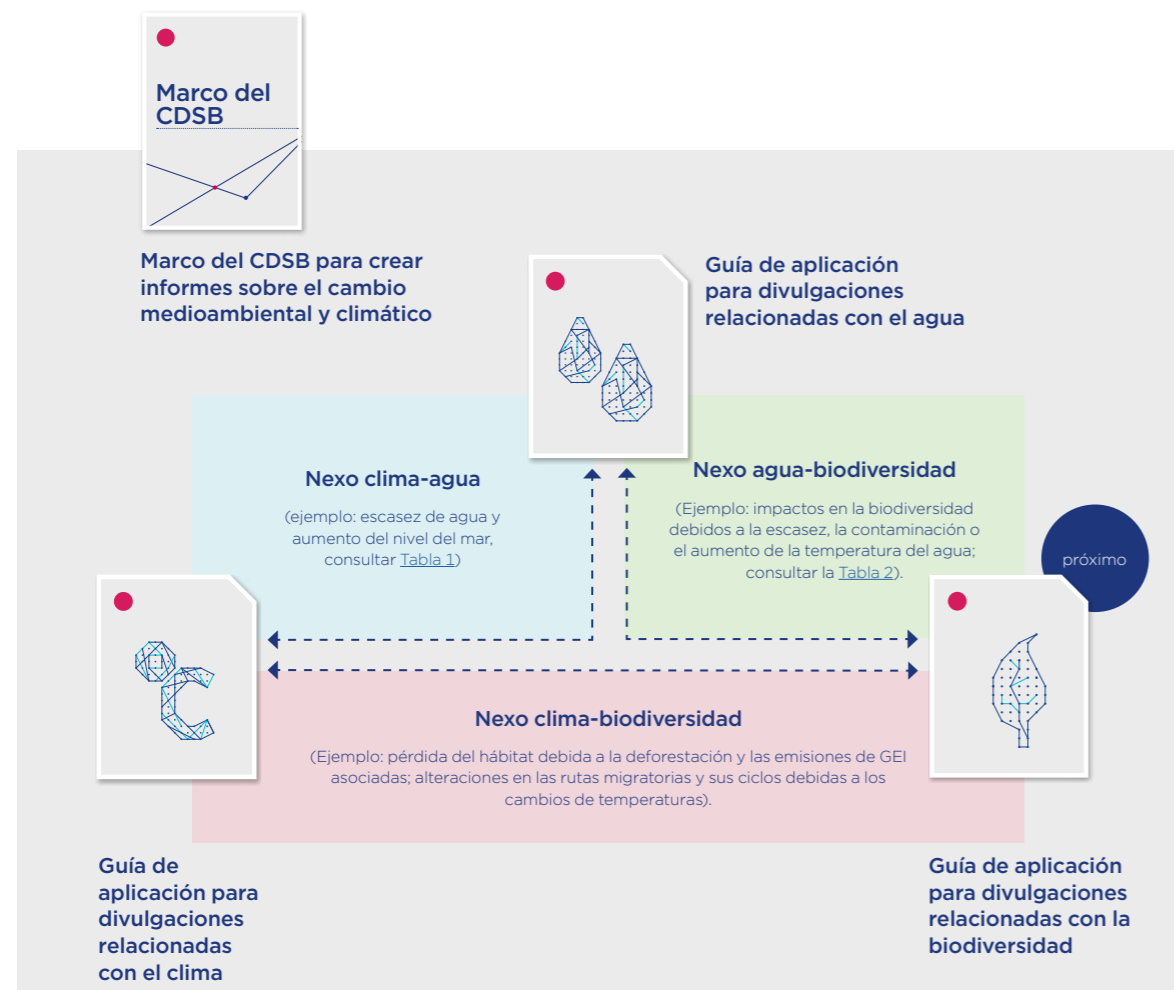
Marco del CDSB

Marco del CDSB para crear informes sobre el cambio medioambiental y climático

Guía de aplicación para divulgaciones relacionadas con el agua

Nexo clima-agua

(ejemplo: escasez de agua y aumento del nivel del mar, consultar Tabla 1)

Nexo agua-biodiversidad

(Ejemplo: impactos en la biodiversidad debidos a la escasez, la contaminación o el aumento de la temperatura del agua; consultar la Tabla 2).

próximo

Nexo clima-biodiversidad

(Ejemplo: pérdida del hábitat debida a la deforestación y las emisiones de GEI asociadas; alteraciones en las rutas migratorias y sus ciclos debidas a los cambios de temperaturas).

Guía de aplicación para divulgaciones relacionadas con el clima

Guía de aplicación para divulgaciones relacionadas con la biodiversidad